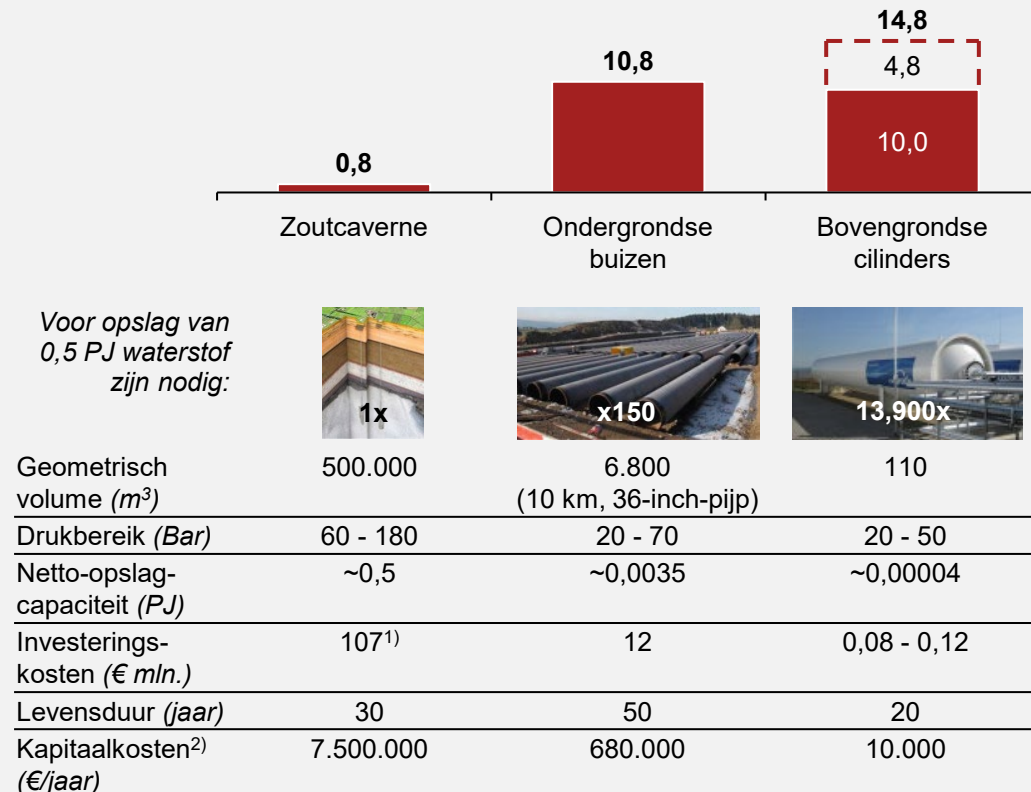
14,8

10,8

4,8

10,0

0,8

Zoutcaverne

Ondergrondse buizen

Bovengrondse cilinders

*Voor opslag van 0,5 PJ waterstof zijn nodig:*

1x

x150

13,900x

| | Zoutcaverne | Ondergrondse buizen | Bovengrondse cilinders |
|---|---|---|---|
| Geometrisch volume *($m^3$)* | 500.000 | 6.800 (10 km, 36-inch-pijp) | 110 |
| Drukbereik *(Bar)* | 60 - 180 | 20 - 70 | 20 - 50 |
| Netto-opslagcapaciteit *(PJ)* | ~0,5 | ~0,0035 | ~0,00004 |
| Investeringskosten *(€ mln.)* | 107$^{1)}$ | 12 | 0,08 - 0,12 |
| Levensduur *(jaar)* | 30 | 50 | 20 |
| Kapitaalkosten$^{2)}$ *(€/jaar)* | 7.500.000 | 680.000 | 10.000 |